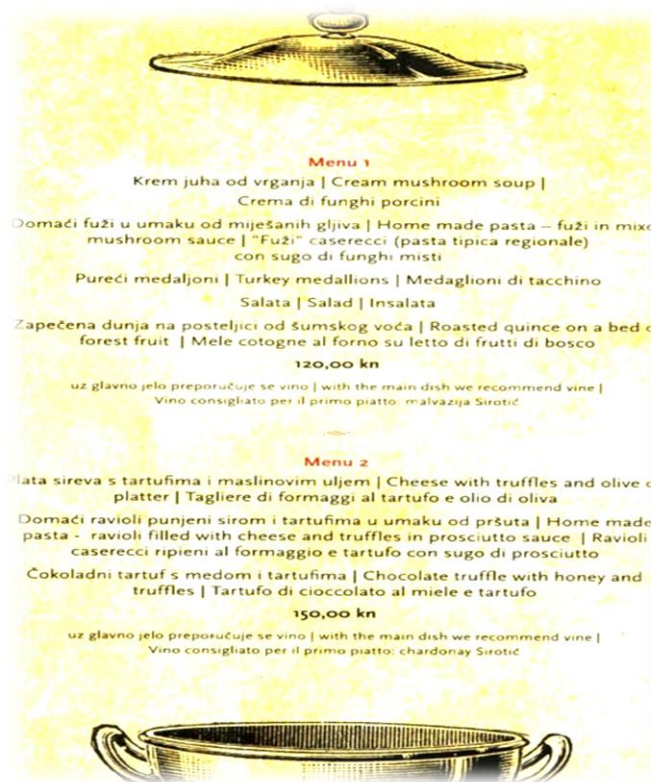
Menu 1

Krem juha od vrganja | Cream mushroom soup | Crema di funghi porcini

Domaći fuži u umaku od miješanih gljiva | Home made pasta – fuži in mixe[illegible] mushroom sauce | "Fuži" caserecci (pasta tipica regionale) con sugo di funghi misti

Pureći medaljoni | Turkey medallions | Medaglioni di tacchino

Salata | Salad | Insalata

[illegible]apečena dunja na posteljici od šumskog voća | Roasted quince on a bed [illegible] forest fruit | Mele cotogne al forno su letto di frutti di bosco

120,00 kn

uz glavno jelo preporučuje se vino | with the main dish we recommend vine | Vino consigliato per il primo piatto: malvazija Sirotić

Menu 2

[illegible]lata sireva s tartufima i maslinovim uljem | Cheese with truffles and olive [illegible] platter | Tagliere di formaggi al tartufo e olio di oliva

Domaći ravioli punjeni sirom i tartufima u umaku od pršuta | Home made pasta - ravioli filled with cheese and truffles in prosciutto sauce | Ravioli caserecci ripieni al formaggio e tartufo con sugo di prosciutto

Čokoladni tartuf s medom i tartufima | Chocolate truffle with honey and truffles | Tartufo di cioccolato al miele e tartufo

150,00 kn

uz glavno jelo preporučuje se vino | with the main dish we recommend vine | Vino consigliato per il primo piatto: chardonay Sirotić